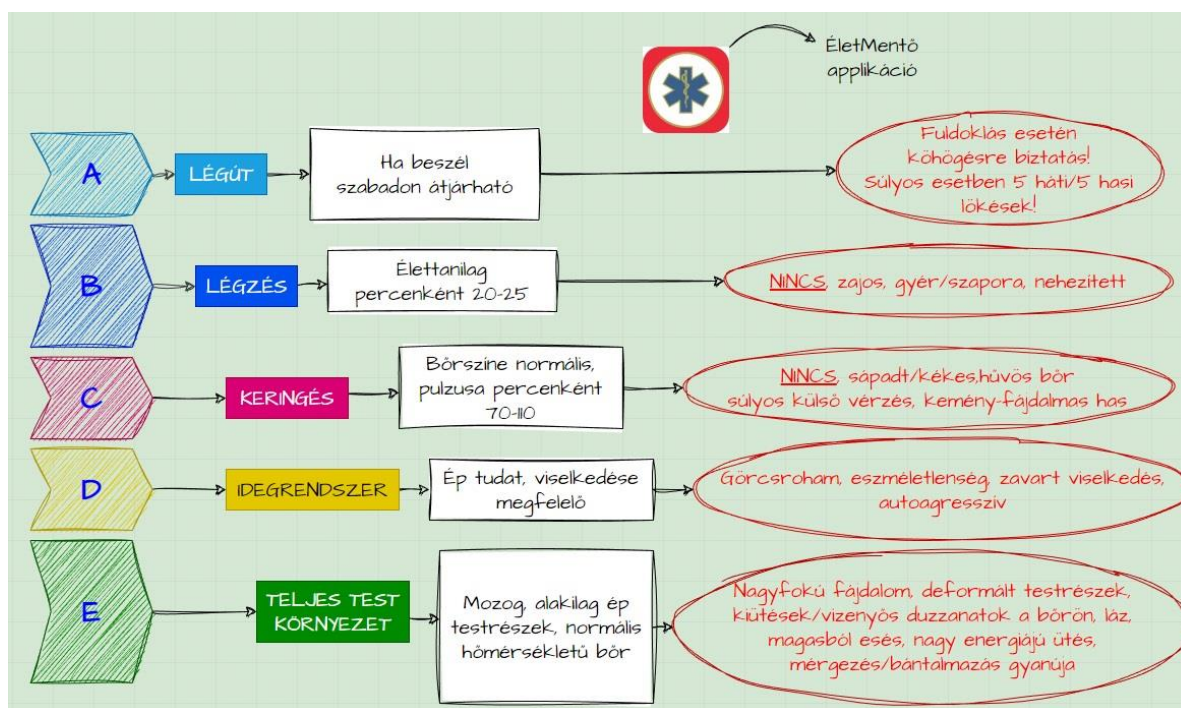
ÉletMentő applikáció

A

LÉGÚT

Ha beszél szabadon átjárható

Fuldoklás esetén köhögésre biztatás! Súlyos esetben 5 háti/5 hasi lökések!

B

LÉGZÉS

Élettanilag percenként 20-25

NINCS, zajos, gyér/szapora, nehezített

C

KERINGÉS

Bőrszine normális, pulzusa percenként 70-110

NINCS, sápadt/kékes,hűvös bőr súlyos külső vérzés, kemény-fájdalmas has

D

IDEGRENDSZER

Ép tudat, viselkedése megfelelő

Görcsroham, eszméletlenség, zavart viselkedés, autoagresszív

E

TELJES TEST KÖRNYEZET

Mozog, alakilag ép testrészek, normális hőmérsékletű bőr

Nagyfokú fájdalom, deformált testrészek, kiütések/vizenyős duzzanatok a bőrön, láz, magasból esés, nagy energiájú ütés, mérgezés/bántalmazás gyanúja